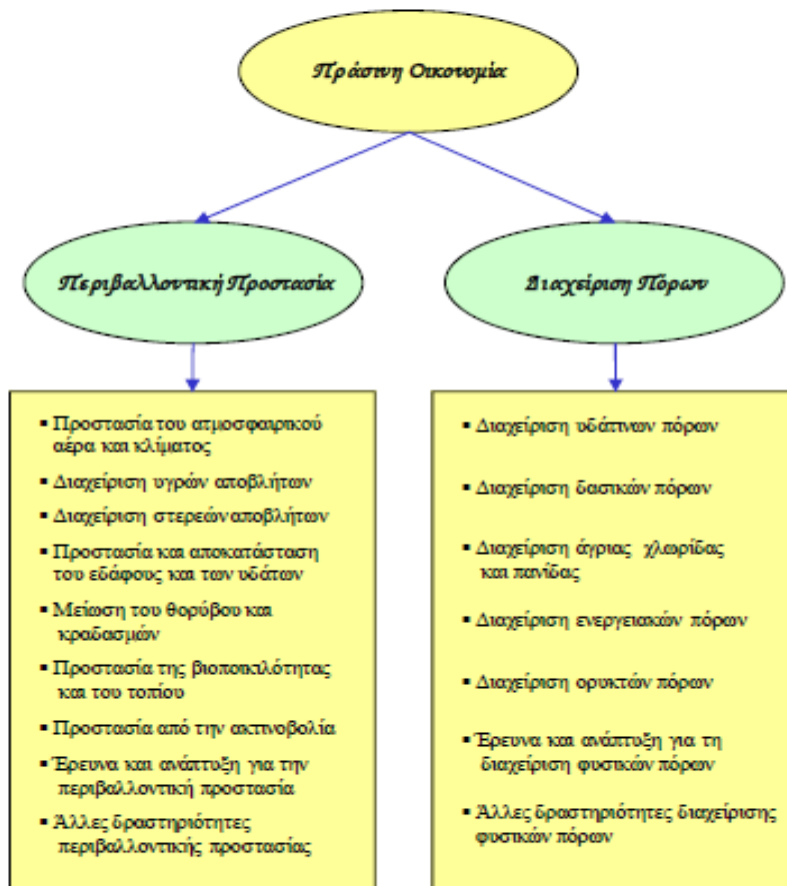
Πράσινη Οικονομία

Περιβαλλοντική Προστασία

Διαχείριση Πόρων

- Προστασία του ατμοσφαιρικού αέρα και κλίματος
- Διαχείριση υγρών αποβλήτων
- Διαχείριση στερεών αποβλήτων
- Προστασία και αποκατάσταση του εδάφους και των υδάτων
- Μείωση του θορύβου και κραδασμών
- Προστασία της βιοποικιλότητας και του τοπίου
- Προστασία από την ακτινοβολία
- Έρευνα και ανάπτυξη για την περιβαλλοντική προστασία
- Άλλες δραστηριότητες περιβαλλοντικής προστασίας

- Διαχείριση υδάτινων πόρων
- Διαχείριση δασικών πόρων
- Διαχείριση άγριας χλωρίδας και πανίδας
- Διαχείριση ενεργειακών πόρων
- Διαχείριση ορυκτών πόρων
- Έρευνα και ανάπτυξη για τη διαχείριση φυσικών πόρων
- Άλλες δραστηριότητες διαχείρισης φυσικών πόρων